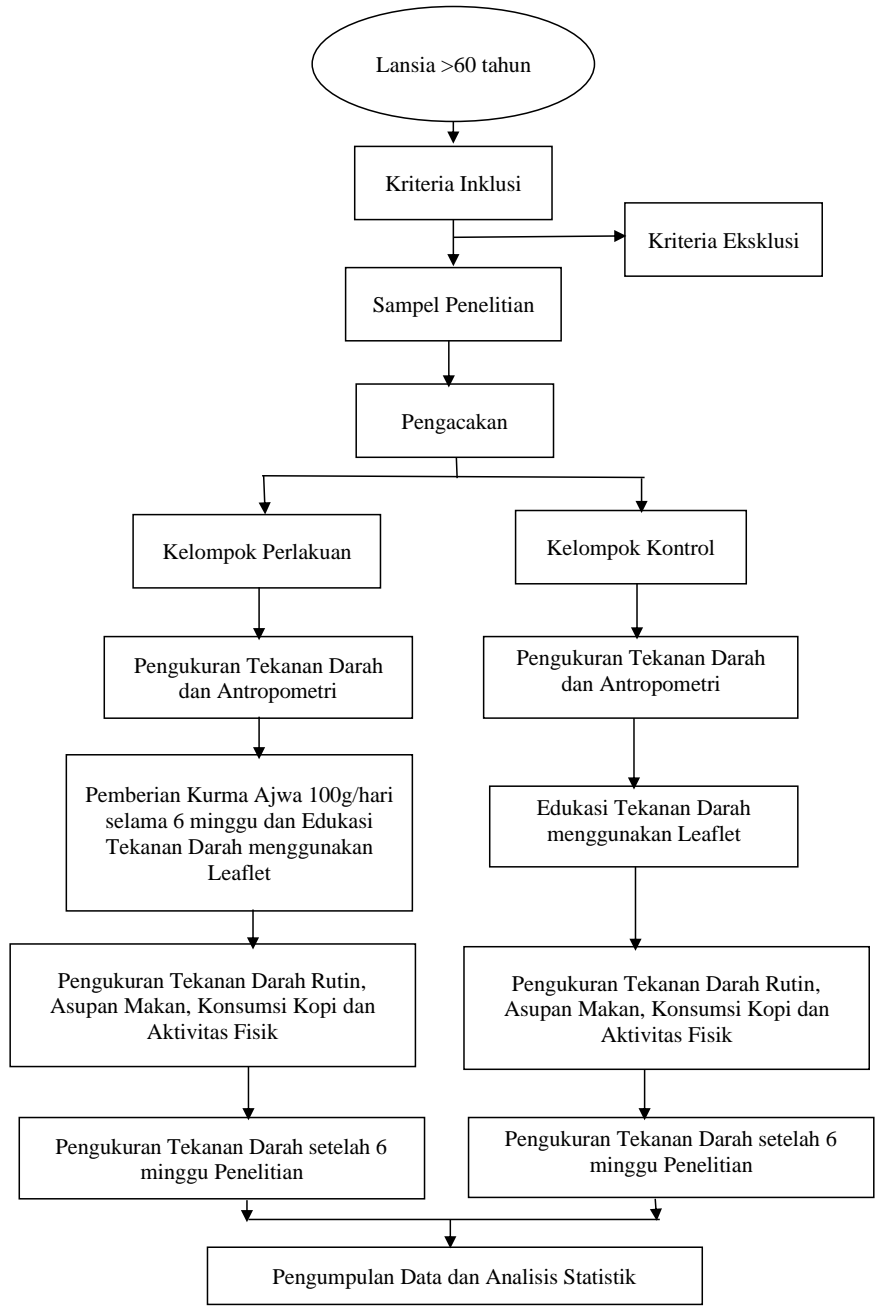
Lansia >60 tahun

Kriteria Inklusi

Kriteria Eksklusi

Sampel Penelitian

Pengacakan

Kelompok Perlakuan

Kelompok Kontrol

Pengukuran Tekanan Darah dan Antropometri

Pengukuran Tekanan Darah dan Antropometri

Pemberian Kurma Ajwa 100g/hari selama 6 minggu dan Edukasi Tekanan Darah menggunakan Leaflet

Edukasi Tekanan Darah menggunakan Leaflet

Pengukuran Tekanan Darah Rutin, Asupan Makan, Konsumsi Kopi dan Aktivitas Fisik

Pengukuran Tekanan Darah Rutin, Asupan Makan, Konsumsi Kopi dan Aktivitas Fisik

Pengukuran Tekanan Darah setelah 6 minggu Penelitian

Pengukuran Tekanan Darah setelah 6 minggu Penelitian

Pengumpulan Data dan Analisis Statistik